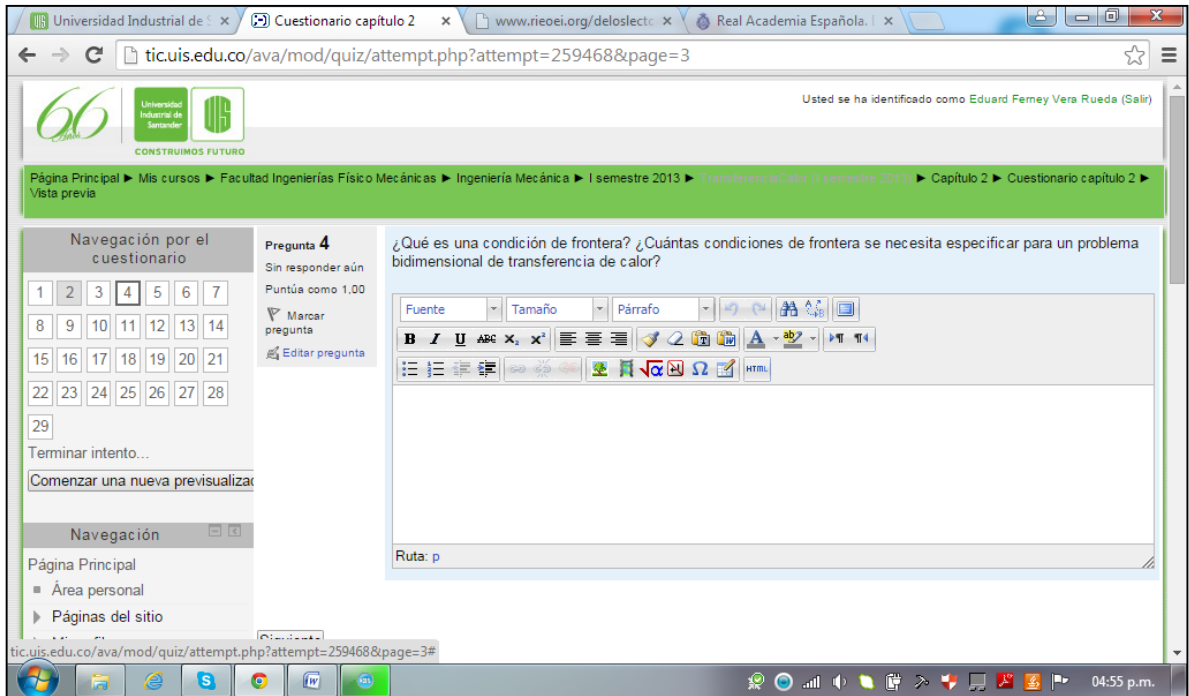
Universidad Industrial de S × | Cuestionario capítulo 2 × | www.rieoei.org/deloslecto × | Real Academia Española. × 

tic.uis.edu.co/ava/mod/quiz/attempt.php?attempt=259468&page=3

66 Años Universidad Industrial de Santander CONSTRUIMOS FUTURO

Usted se ha identificado como Eduard Ferney Vera Rueda (Salir)

Página Principal ► Mis cursos ► Facultad Ingenierías Físico Mecánicas ► Ingeniería Mecánica ► I semestre 2013 ► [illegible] ► Capítulo 2 ► Cuestionario capítulo 2 ► Vista previa

Navegación por el cuestionario

| 1 | 2 | 3 | 4 | 5 | 6 | 7 |
|---|---|---|---|---|---|---|
| 8 | 9 | 10 | 11 | 12 | 13 | 14 |
| 15 | 16 | 17 | 18 | 19 | 20 | 21 |
| 22 | 23 | 24 | 25 | 26 | 27 | 28 |
| 29 | | | | | | |

Terminar intento...

Comenzar una nueva previsualizac

Navegación

Página Principal

Área personal

Páginas del sitio

Pregunta 4

Sin responder aún

Puntúa como 1,00

Marcar pregunta

Editar pregunta

¿Qué es una condición de frontera? ¿Cuántas condiciones de frontera se necesita especificar para un problema bidimensional de transferencia de calor?

Fuente | Tamaño | Párrafo

HTML

Ruta: p

Siguiente

tic.uis.edu.co/ava/mod/quiz/attempt.php?attempt=259468&page=3#

04:55 p.m.